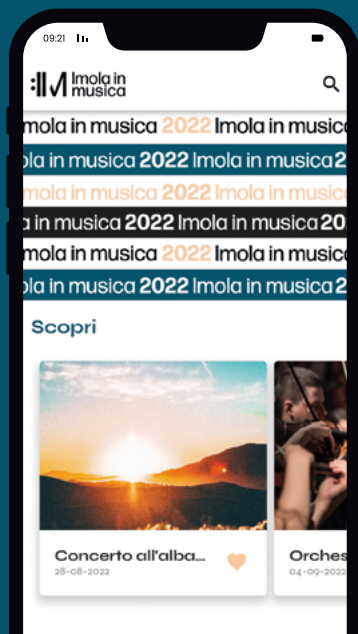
09:21

Imola in musica

mola in musica 2022 Imola in musica

la in musica 2022 Imola in musica 2

la in musica 2022 Imola in musica 2

n musica 2022 Imola in musica 20

mola in musica 2022 Imola in musica

a in musica 2022 Imola in musica 2

Scopri

Concerto all'alba...
28-08-2022

Orches
04-09-2022